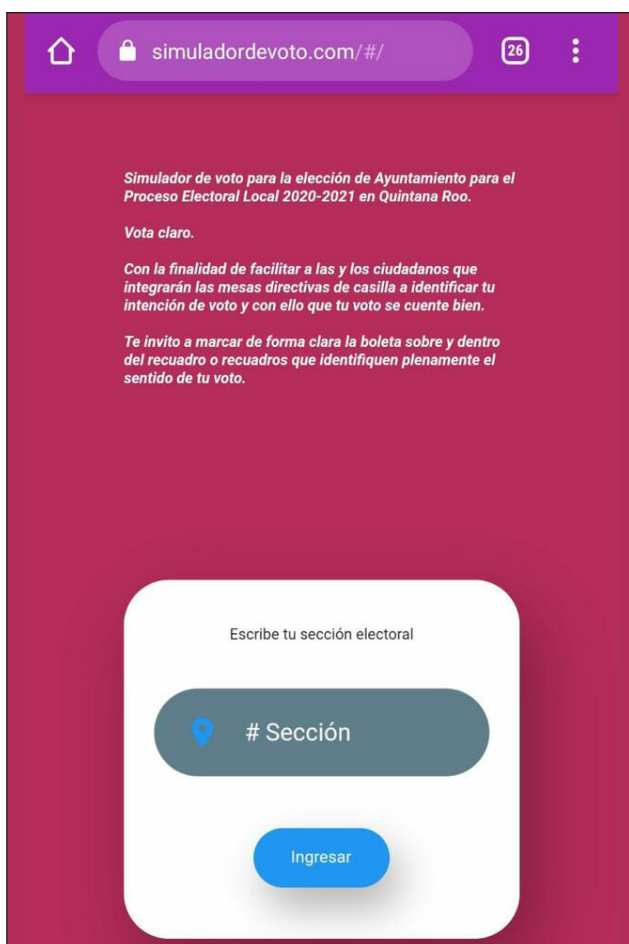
simuladordevoto.com/#/

26

Simulador de voto para la elección de Ayuntamiento para el Proceso Electoral Local 2020-2021 en Quintana Roo.

Vota claro.

Con la finalidad de facilitar a las y los ciudadanos que integrarán las mesas directivas de casilla a identificar tu intención de voto y con ello que tu voto se cuente bien.

Te invito a marcar de forma clara la boleta sobre y dentro del recuadro o recuadros que identifiquen plenamente el sentido de tu voto.

Escribe tu sección electoral

# Sección

Ingresar